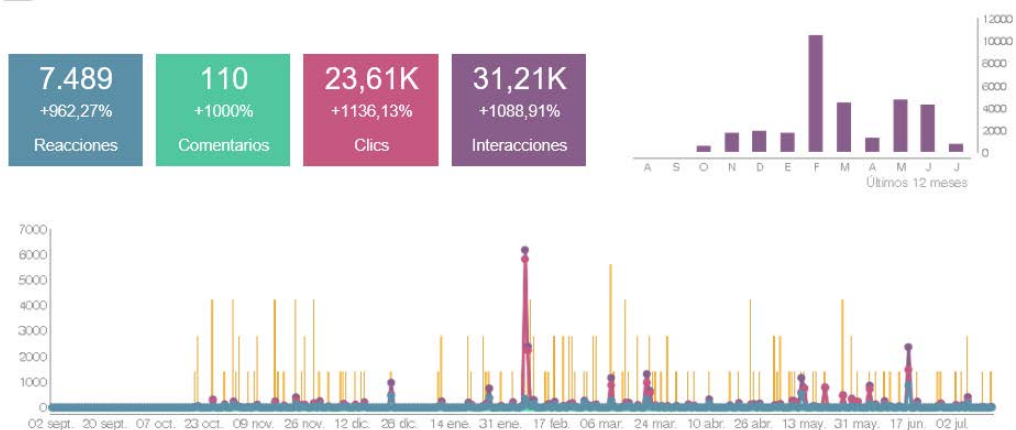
7.489
+962,27%
Reacciones

110
+1000%
Comentarios

23,61K
+1136,13%
Clics

31,21K
+1088,91%
Interacciones

12000
10000
8000
6000
4000
2000
0
A S O N D E F M A M J J
Últimos 12 meses

7000
6000
5000
4000
3000
2000
1000
0
02 sept. 20 sept. 07 oct. 23 oct. 09 nov. 26 nov. 12 dic. 28 dic. 14 ene. 31 ene. 17 feb. 06 mar. 24 mar. 10 abr. 26 abr. 13 may. 31 may. 17 jun. 02 jul.